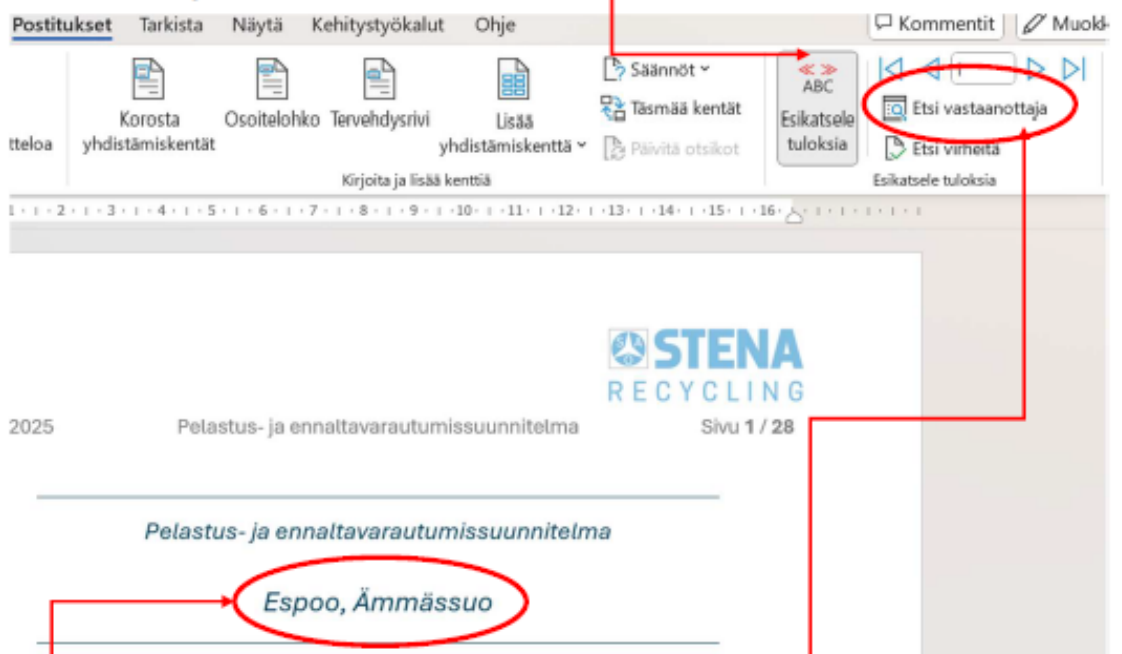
Postitukset Tarkista Näytä Kehitystyökalut Ohje

Kommentit Muokk

tteloa

Korosta yhdistämiskentät

Osoitelohko

Tervehdysrivi

Lisää yhdistämiskenttä

Säännöt

Täsmää kentät

Päivitä otsikot

Kirjoita ja lisää kenttiä

ABC

Esikatsele tuloksia

1

Etsi vastaanottaja

Etsi virheitä

Esikatsele tuloksia

1 · 2 · 3 · 4 · 5 · 6 · 7 · 8 · 9 · 10 · 11 · 12 · 13 · 14 · 15 · 16

STENA RECYCLING

2025 Pelastus- ja ennaltavarautumissuunnitelma Sivu 1 / 28

Pelastus- ja ennaltavarautumissuunnitelma

Espoo, Ämmässuo